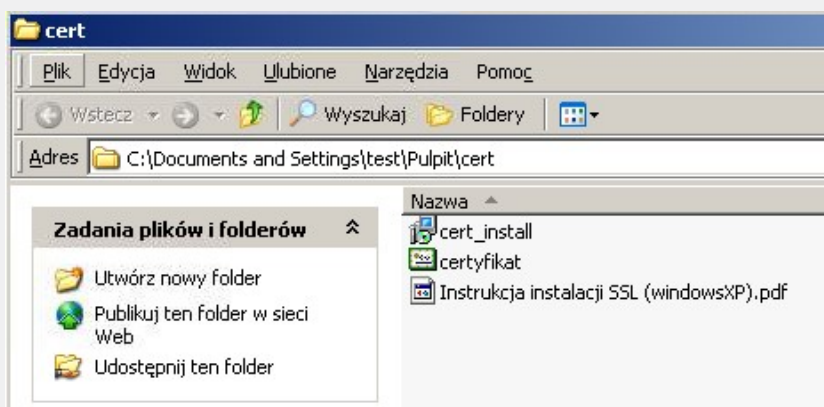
cert

Plik Edycja Widok Ulubione Narzędzia Pomoc

Wstecz Wyszukaj Foldery

Adres C:\Documents and Settings\test\Pulpit\cert

Zadania plików i folderów

Utwórz nowy folder

Publikuj ten folder w sieci Web

Udostępnij ten folder

Nazwa

cert_install

certyfikat

Instrukcja instalacji SSL (windowsXP).pdf